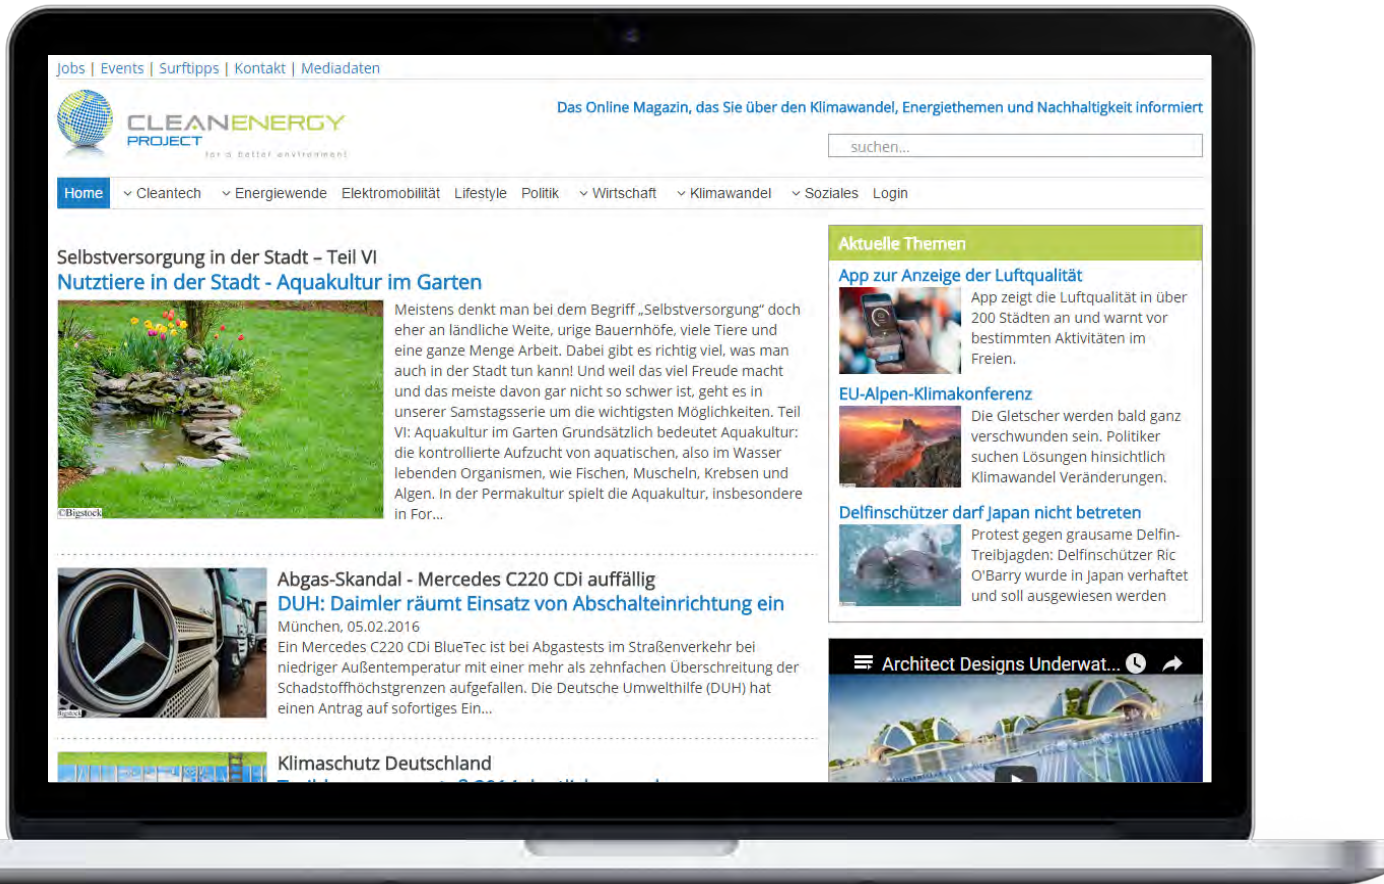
Jobs | Events | Surftipps | Kontakt | Mediadaten

CLEANENERGY PROJECT
for a better environment

Das Online Magazin, das Sie über den Klimawandel, Energiethemen und Nachhaltigkeit informiert

suchen...

Home | Cleantech | Energiewende | Elektromobilität | Lifestyle | Politik | Wirtschaft | Klimawandel | Soziales | Login

Selbstversorgung in der Stadt – Teil VI
Nutztiere in der Stadt - Aquakultur im Garten

©Bigstock

Meistens denkt man bei dem Begriff „Selbstversorgung" doch eher an ländliche Weite, urige Bauernhöfe, viele Tiere und eine ganze Menge Arbeit. Dabei gibt es richtig viel, was man auch in der Stadt tun kann! Und weil das viel Freude macht und das meiste davon gar nicht so schwer ist, geht es in unserer Samstagsserie um die wichtigsten Möglichkeiten. Teil VI: Aquakultur im Garten Grundsätzlich bedeutet Aquakultur: die kontrollierte Aufzucht von aquatischen, also im Wasser lebenden Organismen, wie Fischen, Muscheln, Krebsen und Algen. In der Permakultur spielt die Aquakultur, insbesondere in For...

Abgas-Skandal - Mercedes C220 CDi auffällig
DUH: Daimler räumt Einsatz von Abschalteinrichtung ein
München, 05.02.2016
Ein Mercedes C220 CDi BlueTec ist bei Abgastests im Straßenverkehr bei niedriger Außentemperatur mit einer mehr als zehnfachen Überschreitung der Schadstoffhöchstgrenzen aufgefallen. Die Deutsche Umwelthilfe (DUH) hat einen Antrag auf sofortiges Ein...

Klimaschutz Deutschland
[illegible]

Aktuelle Themen

App zur Anzeige der Luftqualität
App zeigt die Luftqualität in über 200 Städten an und warnt vor bestimmten Aktivitäten im Freien.

EU-Alpen-Klimakonferenz
Die Gletscher werden bald ganz verschwunden sein. Politiker suchen Lösungen hinsichtlich Klimawandel Veränderungen.

Delfinschützer darf Japan nicht betreten
Protest gegen grausame Delfin-Treibjagden: Delfinschützer Ric O'Barry wurde in Japan verhaftet und soll ausgewiesen werden

Architect Designs Underwat...